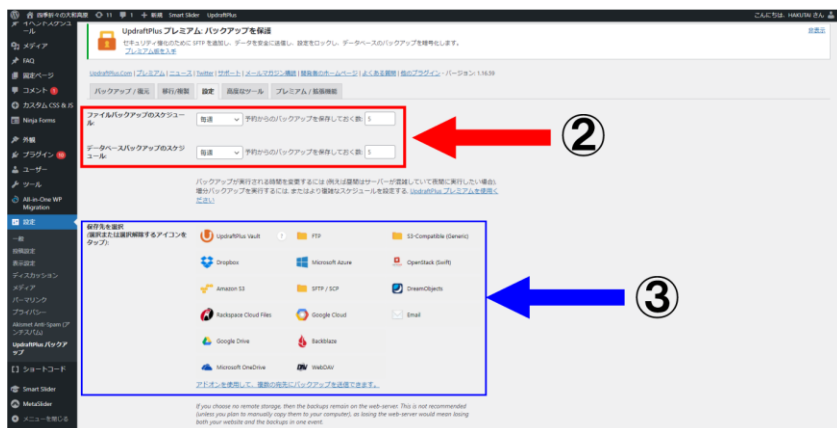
因果幹々の大和高原 11 1 + 新規 Smart Slider UpdraftPlus こんにちは、HAKUTAN さん

イベントスケジュール
メディア
FAQ
固定ページ
コメント 1
カスタム CSS & JS
Ninja Forms
外観
プラグイン 10
ユーザー
ツール
All-in-One WP Migration
設定
一般
投稿設定
表示設定
ディスカッション
メディア
パーマリンク
プライバシー
Akismet Anti-Spam (アンチスパム)
UpdraftPlus バックアップ
ショートコード
Smart Slider
MetaSlider
メニューを閉じる

UpdraftPlus プレミアム: バックアップを保護
セキュリティ強化のために SFTP を使用し、バックアップを安全に送信し、バックアップをロックし、データベースのバックアップを暗号化します。
プレミアム版を入手
非表示

UpdraftPlus.Com | プレミアム | ニュース | Twitter | サポート | メールマガジン購読 | 開発者のホームページ | よくある質問 | 他のプラグイン - バージョン: 1.16.59

バックアップ / 復元 移行/複製 設定 高度なツール プレミアム / 拡張機能

ファイルバックアップのスケジュール: 毎週 予約からのバックアップを保存しておく数: 5
データベースバックアップのスケジュール: 毎週 予約からのバックアップを保存しておく数: 5

②

バックアップが実行される時間を変更するには (例えば顧客はサーバーが混雑していて夜間に実行したい場合) 増分バックアップを実行するには、またはより複雑なスケジュールを設定する, UpdraftPlus プレミアムを使用ください

保存先を選択 (選択または選択解除するアイコンをタップ):

UpdraftPlus Vault
FTP
S3-Compatible (Generic)
Dropbox
Microsoft Azure
OpenStack (Swift)
Amazon S3
SFTP / SCP
DreamObjects
Rackspace Cloud Files
Google Cloud
Email
Google Drive
Backblaze
Microsoft OneDrive
WebDAV

アドオンを使用して、複数の保存先にバックアップを送信できます。

③

If you choose no remote storage, then the backups remain on the web-server. This is not recommended (unless you plan to manually copy them to your computer), as losing the web-server would mean losing both your website and the backups in one event.